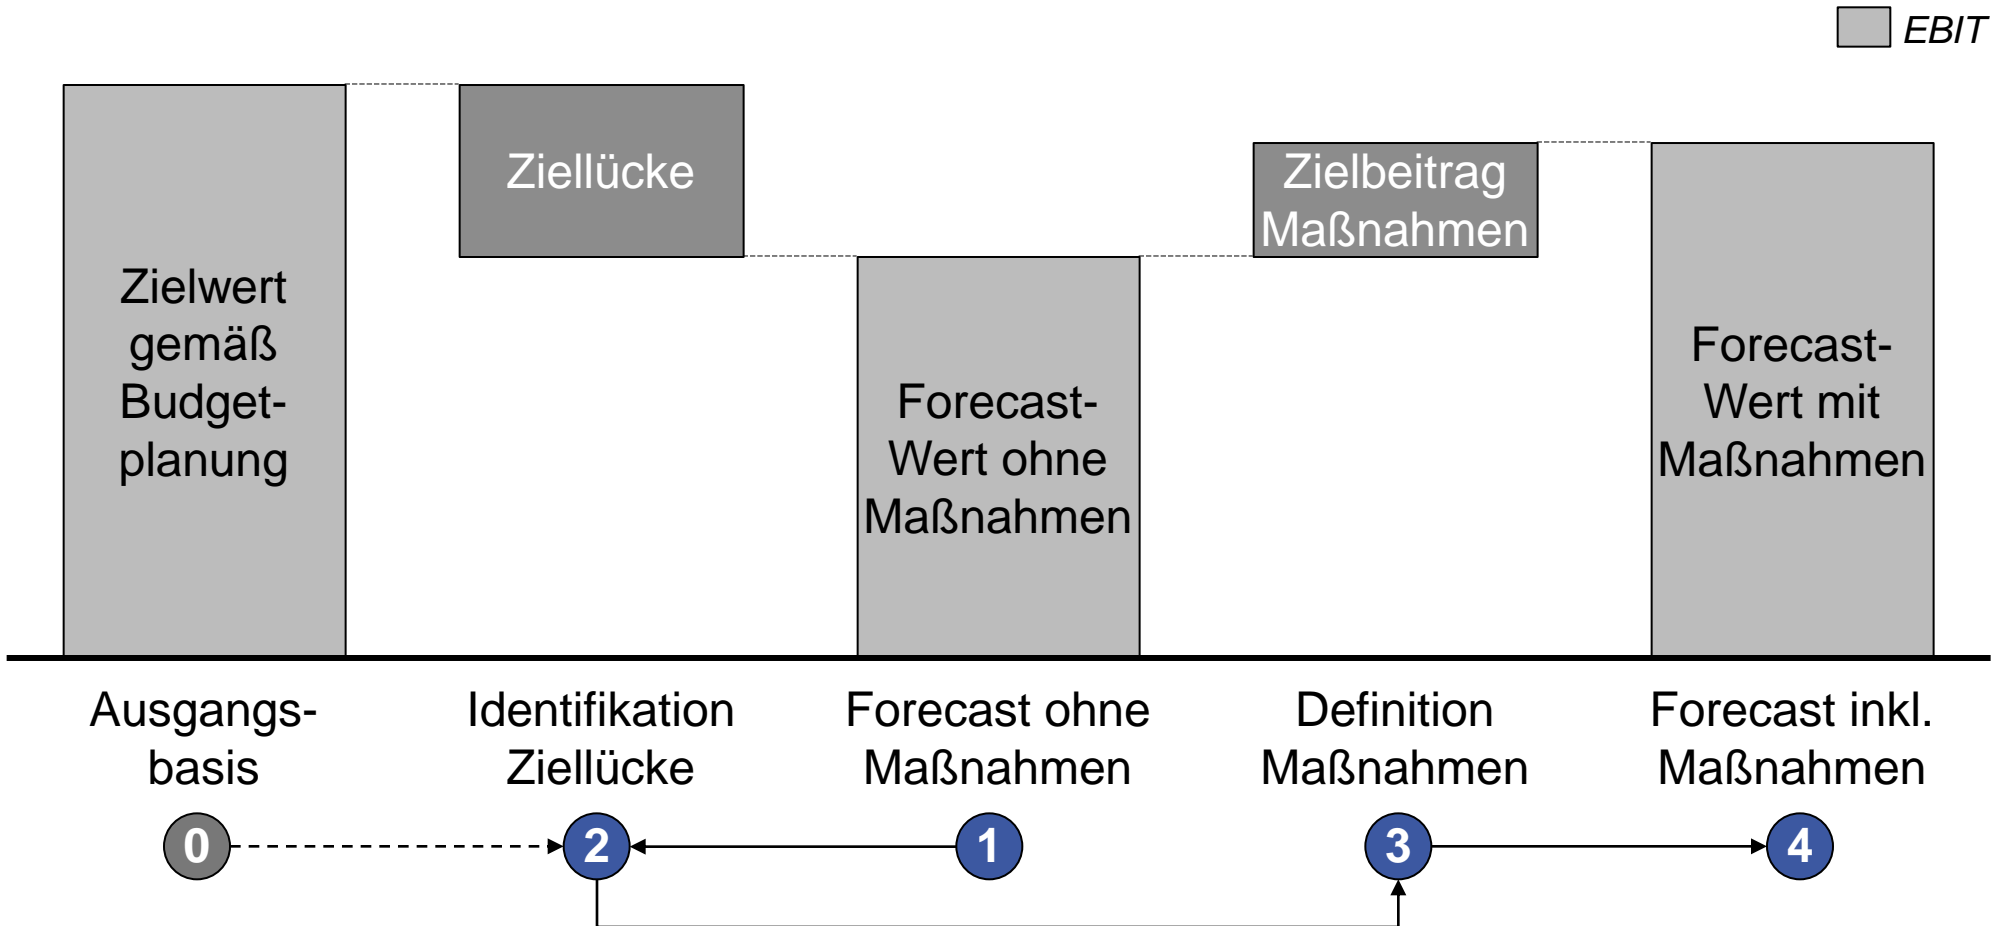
EBIT

Zielwert gemäß Budgetplanung

Ziellücke

Forecast-Wert ohne Maßnahmen

Zielbeitrag Maßnahmen

Forecast-Wert mit Maßnahmen

Ausgangsbasis

Identifikation Ziellücke

Forecast ohne Maßnahmen

Definition Maßnahmen

Forecast inkl. Maßnahmen

0

2

1

3

4